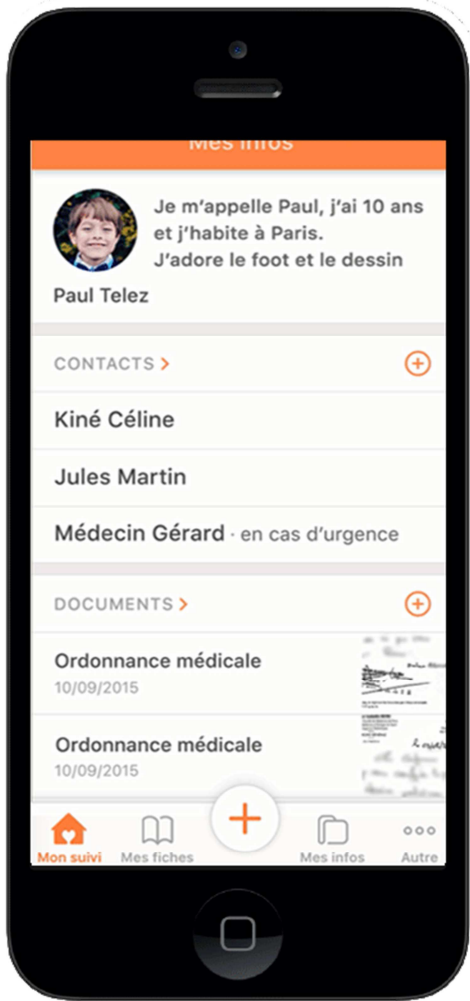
Mes infos

Je m'appelle Paul, j'ai 10 ans et j'habite à Paris. J'adore le foot et le dessin

Paul Telez

CONTACTS >

Kiné Céline

Jules Martin

Médecin Gérard · en cas d'urgence

DOCUMENTS >

Ordonnance médicale
10/09/2015

Ordonnance médicale
10/09/2015

Mon suivi
Mes fiches
Mes infos
Autre